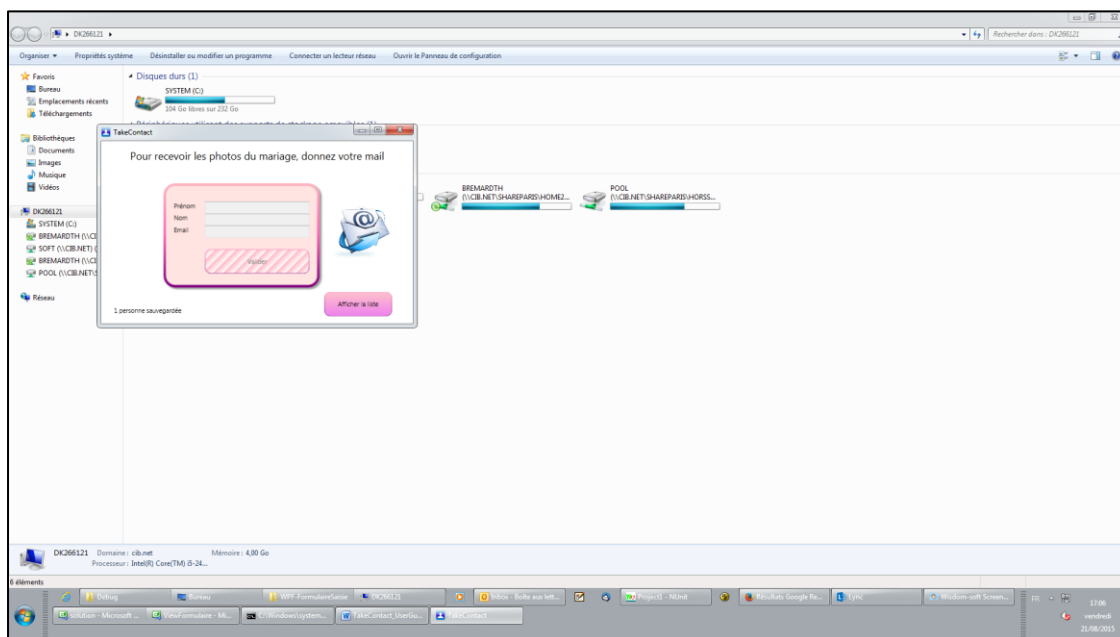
DK266121 ▸

Rechercher dans : DK266121

Organiser ▾ Propriétés système Désinstaller ou modifier un programme Connecter un lecteur réseau Ouvrir le Panneau de configuration

Favoris
Bureau
Emplacements récents
Téléchargements

Bibliothèques
Documents
Images
Musique
Vidéos

DK266121
SYSTEM (C:)
BREMARDTH (\\CI
SOFT (\\CIB.NET) (
BREMARDTH (\\CI
POOL (\\CIB.NET\S

Réseau

Disques durs (1)
SYSTEM (C:)
104 Go libres sur 232 Go

BREMARDTH
(\\CIB.NET\SHAREPARIS\HOME2...

POOL
(\\CIB.NET\SHAREPARIS\HORSS...

TakeContact

Pour recevoir les photos du mariage, donnez votre mail

Prénom
Nom
Email

Valider

1 personne sauvegardée

Afficher la liste

DK266121 Domaine : cib.net Mémoire : 4,00 Go
Processeur : Intel(R) Core(TM) i5-24...

6 éléments

Debug
Bureau
WPF-FormulaireSaisie
DK266121
Inbox - Boite aux lett...
Project1 - NUnit
Résultats Google Re...
Lync
Wisdom-soft Screen...
solution - Microsoft ...
ViewFormulaire - Mi...
C:\Windows\system...
TakeContact_UserGu...
TakeContact

FR
17:06
vendredi
21/08/2015